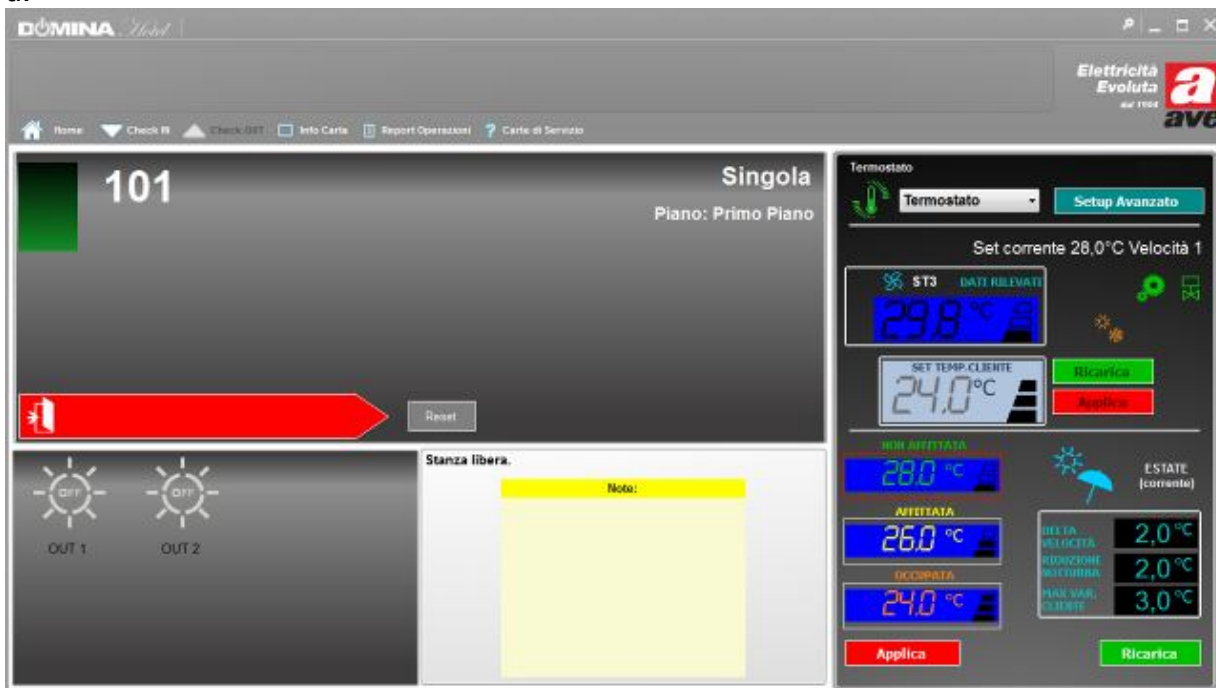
DOMINA Hotel

Elettricità Evoluta dal 1904 a ave

Home Check IN Check OUT Info Carta Report Operazioni Carte di Servizio

101

Singola

Piano: Primo Piano

Reset

OFF OFF

OUT 1 OUT 2

Stanza libera.

Note:

Termostato

Termostato

Setup Avanzato

Set corrente 28,0°C Velocità 1

ST3 DATI RILEVATI

29.8 °C

SET TEMP.CLIENTE

24.0°C

Ricarica

Applica

NON AFFITTATA

28.0 °C

ESTATE (corrente)

AFFITTATA

26.0 °C

DELTA VELOCITÀ 2,0°C

RIDUZIONE NOTTURNA 2,0°C

OCCUPATA

24.0 °C

MAX VAR. CLIENTE 3,0°C

Applica

Ricarica